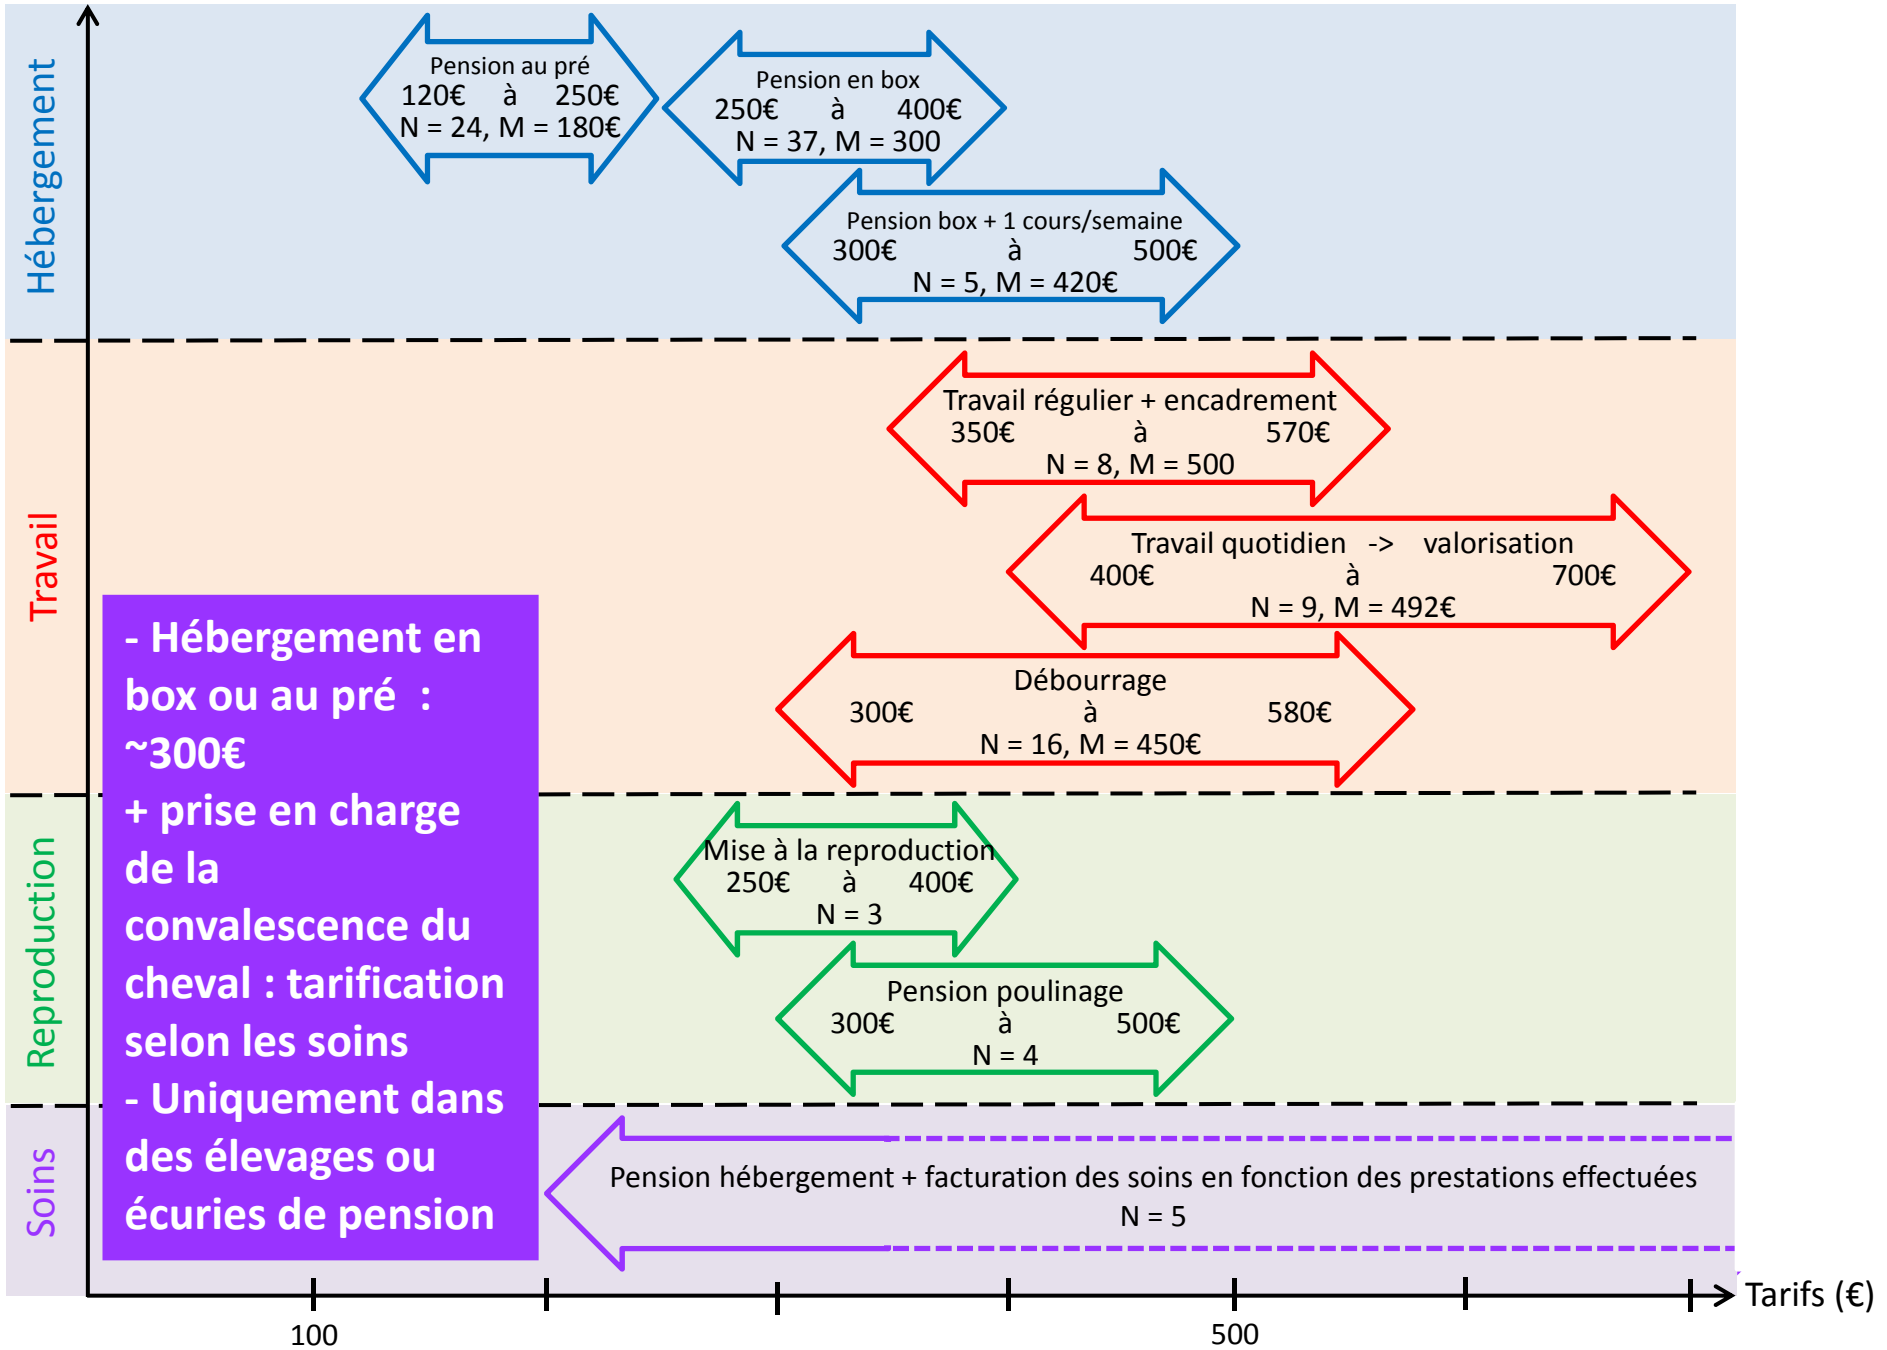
Hébergement

Pension au pré
120€ à 250€
N = 24, M = 180€

Pension en box
250€ à 400€
N = 37, M = 300

Pension box + 1 cours/semaine
300€ à 500€
N = 5, M = 420€

Travail

Travail régulier + encadrement
350€ à 570€
N = 8, M = 500

Travail quotidien -> valorisation
400€ à 700€
N = 9, M = 492€

Débourrage
300€ à 580€
N = 16, M = 450€

- Hébergement en box ou au pré : ~300€
+ prise en charge de la convalescence du cheval : tarification selon les soins
- Uniquement dans des élevages ou écuries de pension

Reproduction

Mise à la reproduction
250€ à 400€
N = 3

Pension poulinage
300€ à 500€
N = 4

Soins

Pension hébergement + facturation des soins en fonction des prestations effectuées
N = 5

100
500
Tarifs (€)